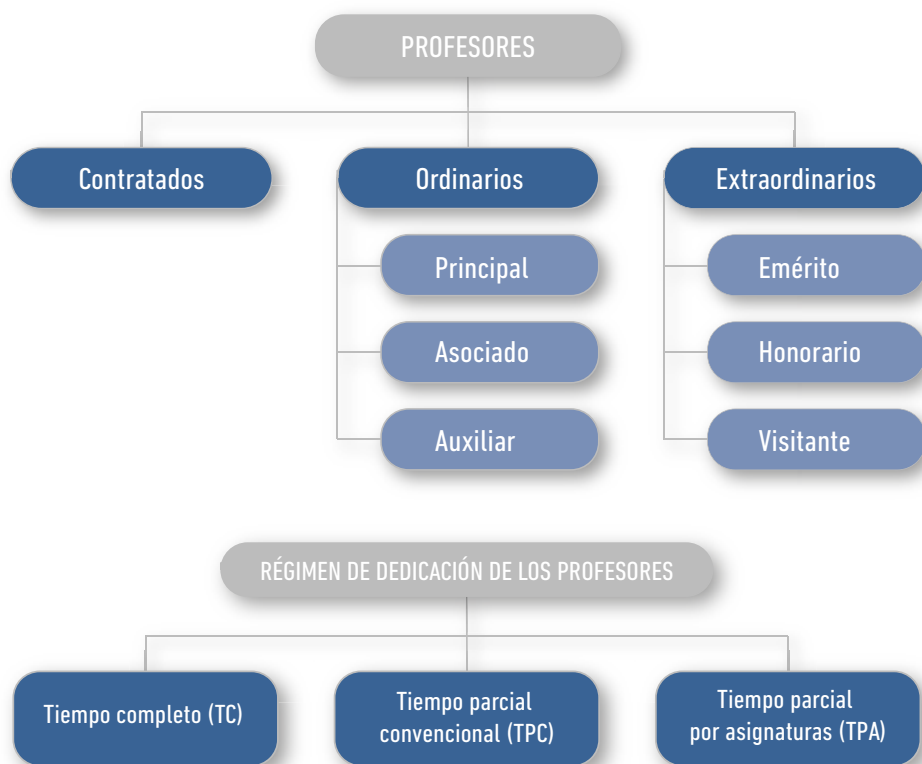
PROFESORES

Contratados

Ordinarios

Principal

Asociado

Auxiliar

Extraordinarios

Emérito

Honorario

Visitante

RÉGIMEN DE DEDICACIÓN DE LOS PROFESORES

Tiempo completo (TC)

Tiempo parcial convencional (TPC)

Tiempo parcial por asignaturas (TPA)